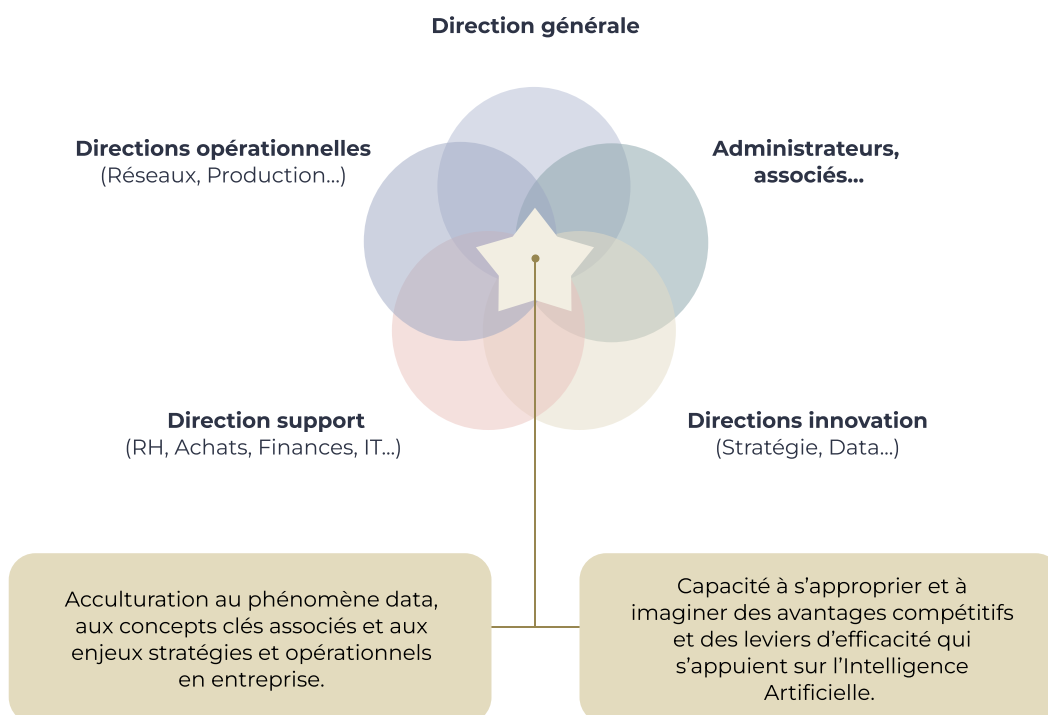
Direction générale

Directions opérationnelles
(Réseaux, Production…)

Administrateurs, associés…

Direction support
(RH, Achats, Finances, IT…)

Directions innovation
(Stratégie, Data…)

Acculturation au phénomène data, aux concepts clés associés et aux enjeux stratégies et opérationnels en entreprise.

Capacité à s'approprier et à imaginer des avantages compétitifs et des leviers d'efficacité qui s'appuient sur l'Intelligence Artificielle.